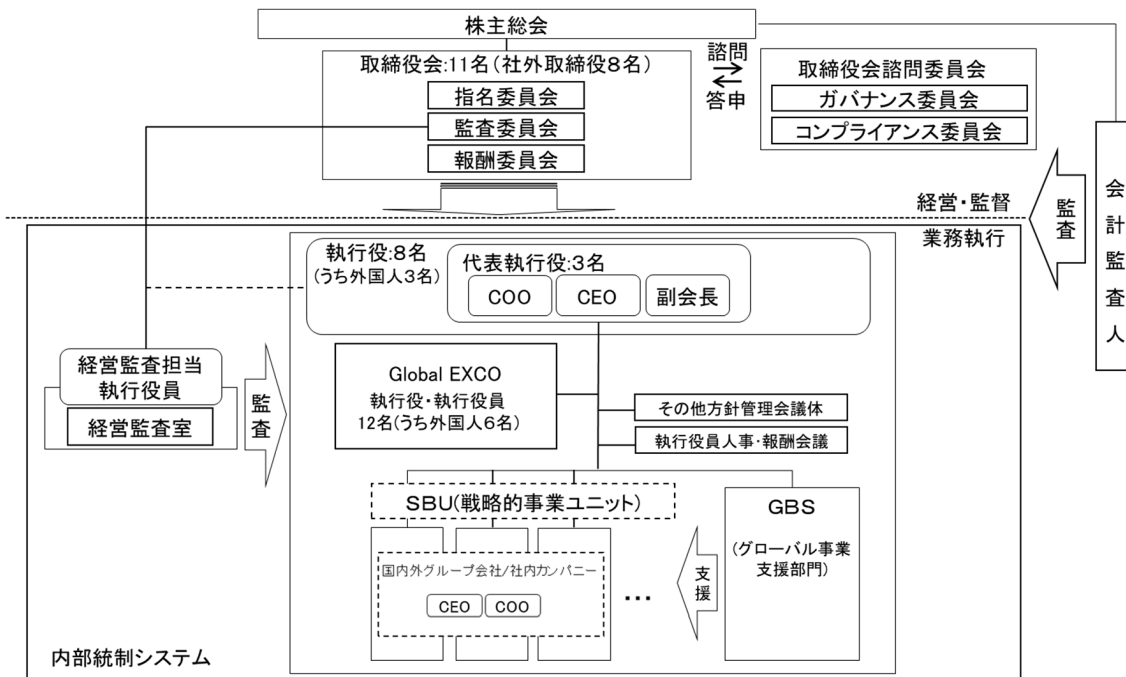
株主総会

取締役会:11名(社外取締役8名)
指名委員会
監査委員会
報酬委員会

諮問
答申

取締役会諮問委員会
ガバナンス委員会
コンプライアンス委員会

会計監査人

監査

経営・監督

業務執行

執行役:8名
(うち外国人3名)

代表執行役:3名
COO
CEO
副会長

経営監査担当執行役員
経営監査室

監査

Global EXCO
執行役・執行役員
12名(うち外国人6名)

その他方針管理会議体
執行役員人事・報酬会議

SBU(戦略的事業ユニット)

国内外グループ会社/社内カンパニー
CEO
COO

…

支援

GBS
(グローバル事業支援部門)

内部統制システム